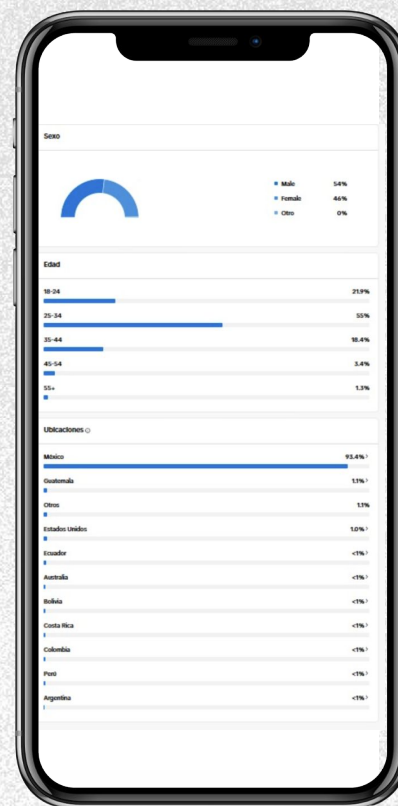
Sexo

Male 54%
Female 46%
Otro 0%

Edad

18-24 21.9%

25-34 55%

35-44 18.4%

45-54 3.4%

55+ 1.3%

Ubicaciones

México 93.4%

Guatemala 1.1%

Otros 1.1%

Estados Unidos 1.0%

Ecuador <1%

Australia <1%

Bolivia <1%

Costa Rica <1%

Colombia <1%

Perú <1%

Argentina <1%